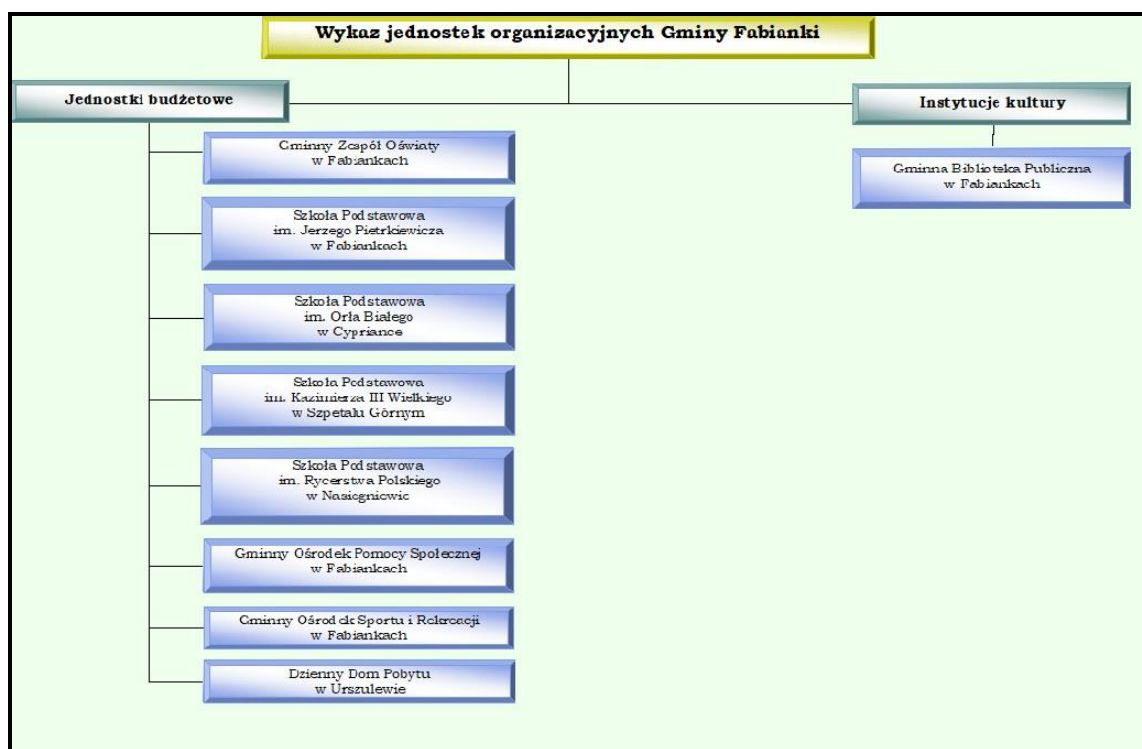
Wykaz jednostek organizacyjnych Gminy Fabianki

Jednostki budżetowe

Gminny Zespół Oświaty w Fabiankach

Szkoła Podstawowa im. Jerzego Pietrkiewicza w Fabiankach

Szkoła Podstawowa im. Orła Białego w Cypriance

Szkoła Podstawowa im. Kazimierza III Wielkiego w Szpetalu Górnym

Szkoła Podstawowa im. Rycerstwa Polskiego w Nasiegniewie

Gminny Ośrodek Pomocy Społecznej w Fabiankach

Gminny Ośrodek Sportu i Rekreacji w Fabiankach

Dzienny Dom Pobytu w Urszulewie

Instytucje kultury

Gminna Biblioteka Publiczna w Fabiankach